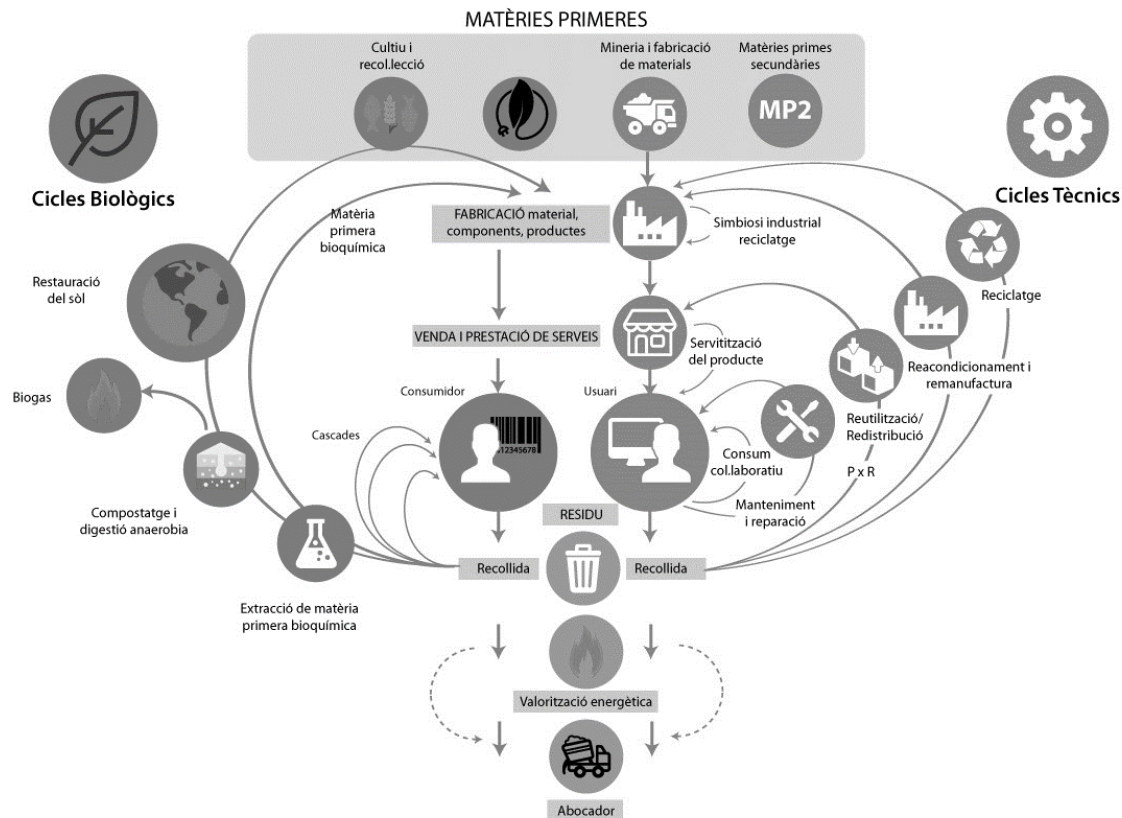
MATÈRIES PRIMERES

Cultiu i recol.lecció

Mineria i fabricació de materials

Matèries primes secundàries

MP2

Cicles Biològics

Cicles Tècnics

Matèria primera bioquímica

FABRICACIÓ material, components, productes

Simbiosi industrial reciclatge

Reciclatge

Restauració del sòl

VENDA I PRESTACIÓ DE SERVEIS

Servitització del producte

Reacondicionament i remanufactura

Biogas

Consumidor

Usuari

Reutilització/ Redistribució

Cascades

12345678

Consum col.laboratiu

P x R

Compostatge i digestió anaerobia

Manteniment i reparació

RESIDU

Recollida

Recollida

Extracció de matèria primera bioquímica

Valorització energètica

Abocador